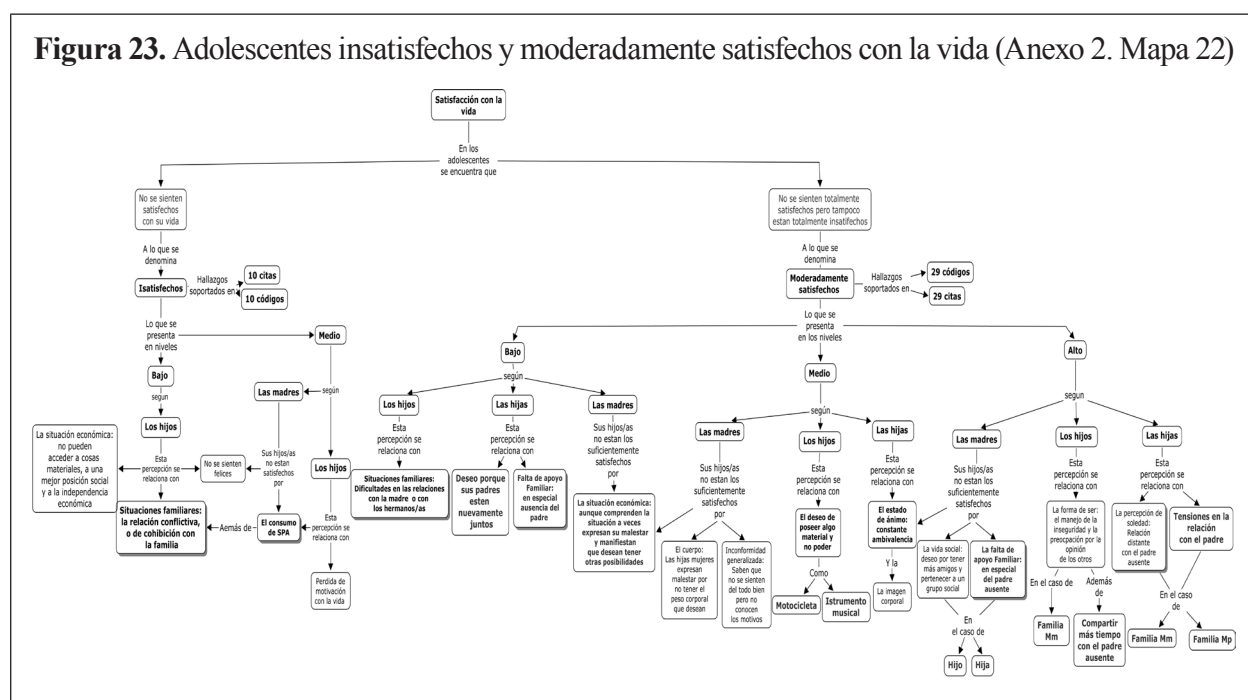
**Figura 23.** Adolescentes insatisfechos y moderadamente satisfechos con la vida (Anexo 2. Mapa 22)

Satisfacción con la vida

En los adolescentes se encuentra que

No se sienten satisfechos con su vida

A lo que se denomina

Isatisfechos

Hallazgos soportados en

10 citas

10 códigos

Lo que se presenta en niveles

Medio

Bajo

segun

Los hijos

Esta percepción se relaciona con

La situación económica: no pueden acceder a cosas materiales, a una mejor posición social y a la independencia económica

No se sienten felices

Situaciones familiares: la relación conflictiva, o de cohibición con la familia

Aemás de

Las madres

Sus hijos/as no estan satisfechos por

El consumo de SPA

según

Los hijos

Esta percepción se relaciona con

Perdida de motivación con la vida

No se sienten totalmente satisfechos pero tampoco estan totalmente insatisfechos

A lo que se denomina

Moderadamente satisfechos

Hallazgos soportados en

29 códigos

29 citas

Lo que se presenta en los niveles

Bajo

según

Los hijos

Esta percepción se relaciona con

Situaciones familiares: Dificultades en las relaciones con la madre o con los hermanos/as

Las hijas

Esta percepción se relaciona con

Deseo porque sus padres esten nuevamente juntos

Falta de apoyo Familiar: en especial ausencia del padre

Las madres

Sus hijos/as no estan los suficientemente satisfechos por

La situación económica: aunque comprenden la situación a veces expresan su malestar y manifiestan que desean tener otras posibilidades

Medio

según

Las madres

Sus hijos/as no estan los suficientemente satisfechos por

El cuerpo: Las hijas mujeres expresan malestar por no tener el peso corporal que desean

Inconformidad generalizada: Saben que no se sienten del todo bien pero no conocen los motivos

Los hijos

Esta percepción se relaciona con

El deseo de poseer algo material y no poder

Como

Motocicleta

Istrumento musical

Las hijas

Esta percepción se relaciona con

El estado de ánimo: constante ambivalencia

Y la

La imagen corporal

Alto

segun

Las madres

Sus hijos/as no estan los suficientemente satisfechos por

La vida social: deseo por tener más amigos y pertenecer a un grupo social

La falta de apoyo Familiar: en especial del padre ausente

En el caso de

Hijo

Hija

Los hijos

Esta percepción se relaciona con

La forma de ser: el manejo de la inseguridad y la preocupación por la opinión de los otros

En el caso de

Familia Mm

Además de

Compartir más tiempo con el padre ausente

Las hijas

Esta percepción se relaciona con

La percepción de soledad: Relación distante con el padre ausente

Tensiones en la relación con el padre

En el caso de

Familia Mm

Familia Mp